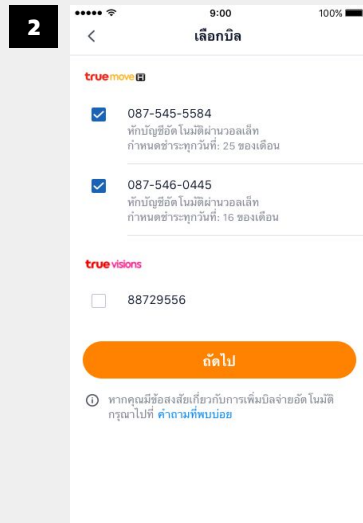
2

9:00

100%

<

เลือกบิล

true move H

087-545-5584

หักบัญชีอัตโนมัติผ่านวอลเล็ท

กำหนดชำระทุกวันที่: 25 ของเดือน

087-546-0445

หักบัญชีอัตโนมัติผ่านวอลเล็ท

กำหนดชำระทุกวันที่: 16 ของเดือน

true visions

88729556

ถัดไป

หากคุณมีข้อสงสัยเกี่ยวกับการเพิ่มบิลจ่ายอัตโนมัติ กรุณาไปที่ คำถามที่พบบ่อย